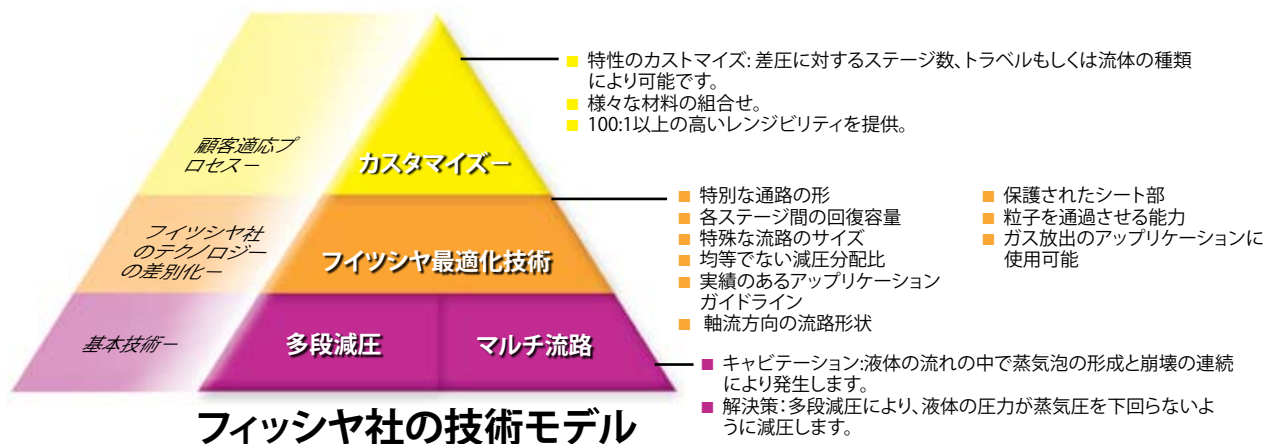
顧客適応プロセスー

フイツシヤ社のテクノロジーの差別化ー

基本技術ー

カスタマイズー

フイツシヤ最適化技術

多段減圧

マルチ流路

フィッシヤ社の技術モデル

■ 特性のカストマイズ: 差圧に対するステージ数、トラベルもしくは流体の種類により可能です。
■ 様々な材料の組合せ。
■ 100:1以上の高いレンジビリティを提供。

■ 特別な通路の形
■ 各ステージ間の回復容量
■ 特殊な流路のサイズ
■ 均等でない減圧分配比
■ 実績のあるアップリケーションガイドライン
■ 軸流方向の流路形状

■ 保護されたシート部
■ 粒子を通過させる能力
■ ガス放出のアップリケーションに使用可能

■ キャビテーション:液体の流れの中で蒸気泡の形成と崩壊の連続により発生します。
■ 解決策:多段減圧により、液体の圧力が蒸気圧を下回らないように減圧します。